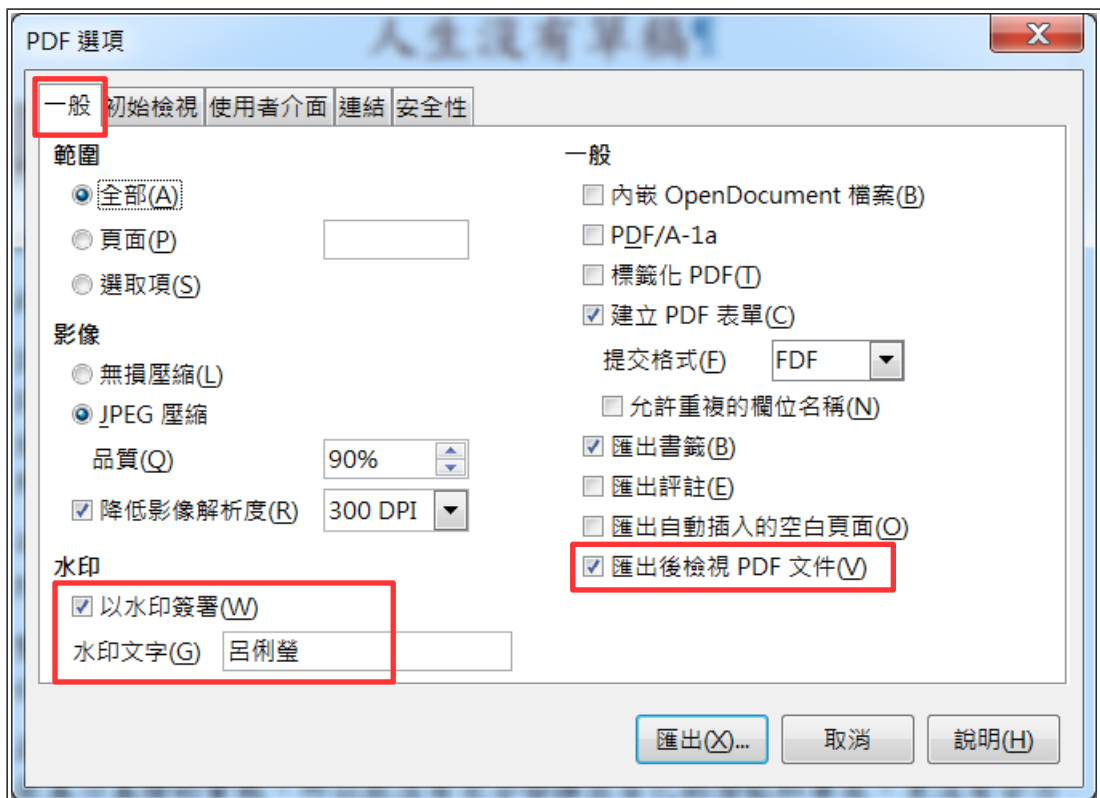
PDF 選項

人生沒有草稿

X

一般 初始檢視 使用者介面 連結 安全性

範圍
全部(A)
頁面(P)
選取項(S)

影像
無損壓縮(L)
JPEG 壓縮
品質(Q) 90%
降低影像解析度(R) 300 DPI

水印
以水印簽署(W)
水印文字(G) 呂俐瑩

一般
內嵌 OpenDocument 檔案(B)
PDF/A-1a
標籤化 PDF(T)
建立 PDF 表單(C)
提交格式(F) FDF
允許重複的欄位名稱(N)
匯出書籤(B)
匯出評註(E)
匯出自動插入的空白頁面(O)
匯出後檢視 PDF 文件(V)

匯出(X)... 取消 說明(H)